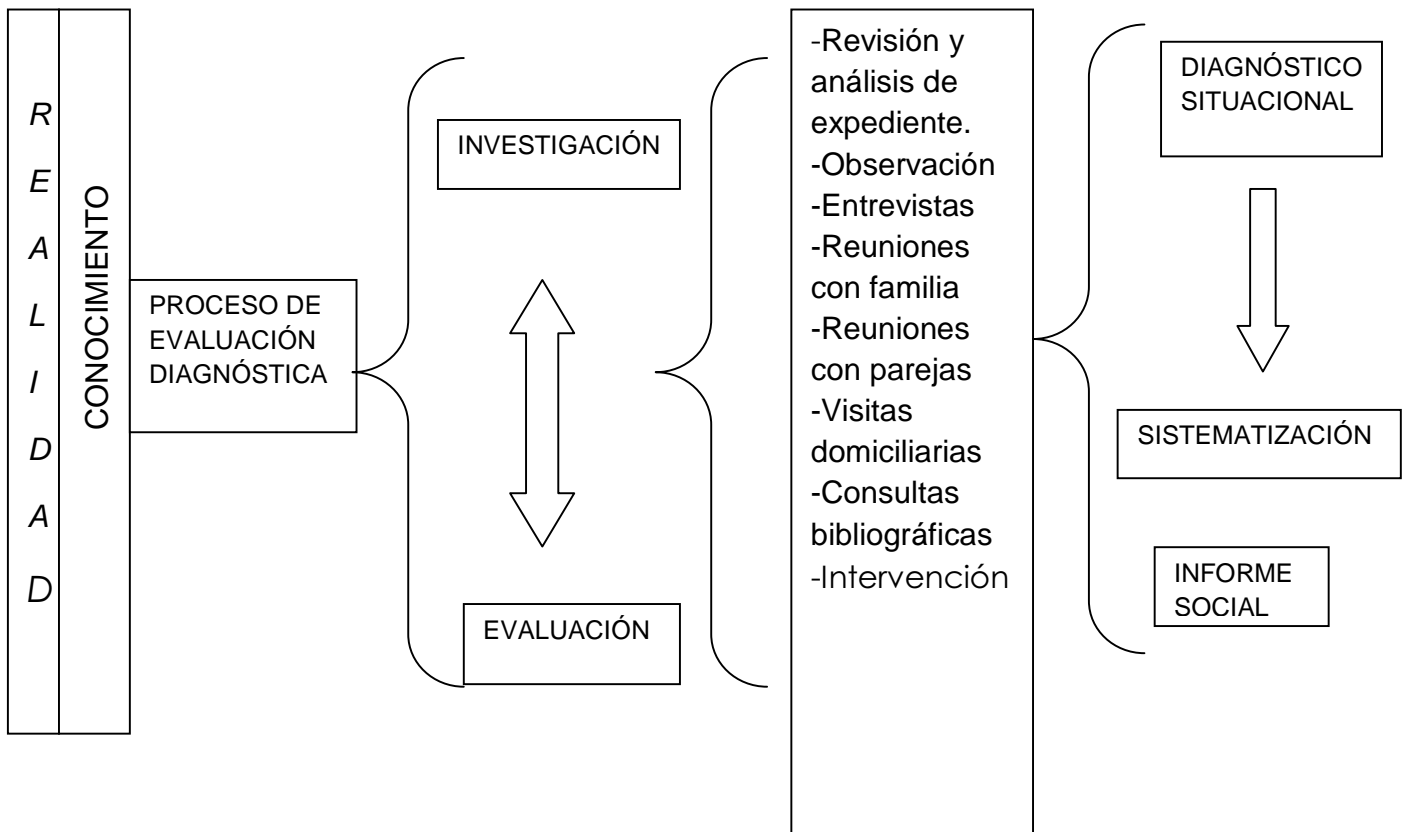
R
E
A
L
I
D
A
D

CONOCIMIENTO

PROCESO DE EVALUACIÓN DIAGNÓSTICA

INVESTIGACIÓN

EVALUACIÓN

-Revisión y análisis de expediente.
-Observación
-Entrevistas
-Reuniones con familia
-Reuniones con parejas
-Visitas domiciliarias
-Consultas bibliográficas
-Intervención

DIAGNÓSTICO SITUACIONAL

SISTEMATIZACIÓN

INFORME SOCIAL